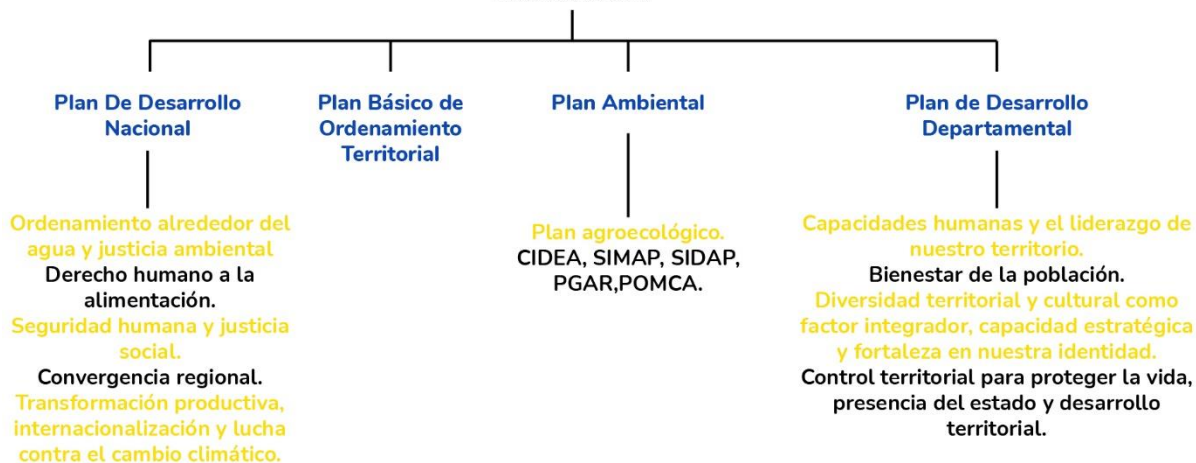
Plan De Desarrollo Nacional

Plan Básico de Ordenamiento Territorial

Plan Ambiental

Plan de Desarrollo Departamental

Ordenamiento alrededor del agua y justicia ambiental
Derecho humano a la alimentación.
Seguridad humana y justicia social.
Convergencia regional.
Transformación productiva, internacionalización y lucha contra el cambio climático.

Plan agroecológico.
CIDEA, SIMAP, SIDAP, PGAR,POMCA.

Capacidades humanas y el liderazgo de nuestro territorio.
Bienestar de la población.
Diversidad territorial y cultural como factor integrador, capacidad estratégica y fortaleza en nuestra identidad.
Control territorial para proteger la vida, presencia del estado y desarrollo territorial.